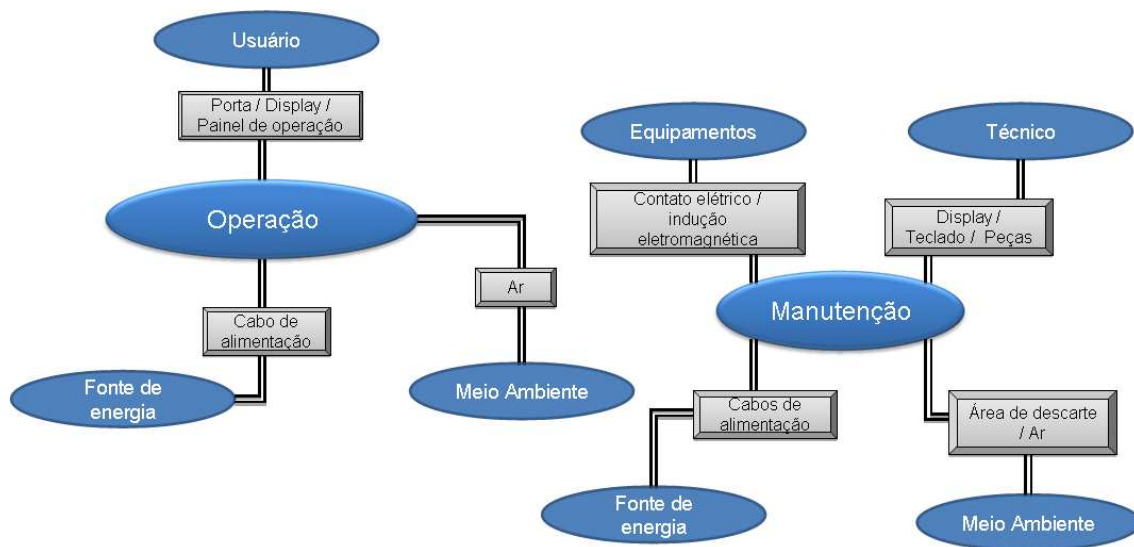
Usuário

Porta / Display / Painel de operação

Operação

Ar

Cabo de alimentação

Fonte de energia

Meio Ambiente

Equipamentos

Contato elétrico / indução eletromagnética

Técnico

Display / Teclado / Peças

Manutenção

Cabos de alimentação

Área de descarte / Ar

Fonte de energia

Meio Ambiente